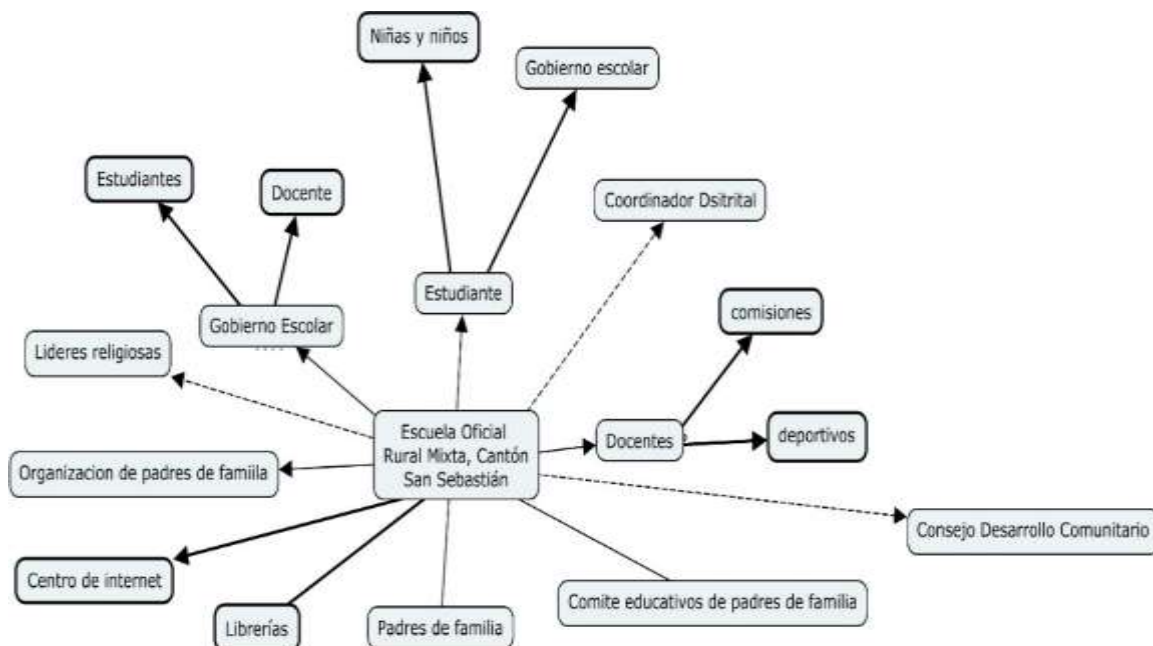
Niñas y niños

Gobierno escolar

Estudiantes

Docente

Coordinador Dsitrital

Estudiante

Gobierno Escolar

comisiones

Lideres religiosas

Escuela Oficial Rural Mixta, Cantón San Sebastián

Docentes

deportivos

Organizacion de padres de famiila

Consejo Desarrollo Comunitario

Centro de internet

Librerías

Padres de familia

Comite educativos de padres de familia